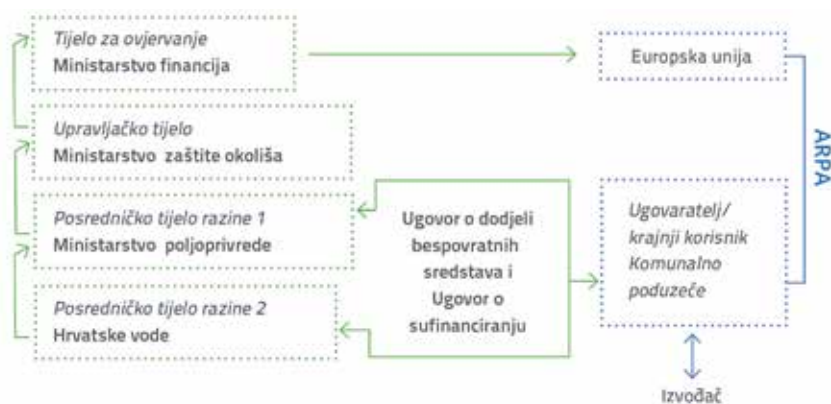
Tijelo za ovjervanje
Ministarstvo financija

Upravljačko tijelo
Ministarstvo zaštite okoliša

Posredničko tijelo razine 1
Ministarstvo poljoprivrede

Posredničko tijelo razine 2
Hrvatske vode

Ugovor o dodjeli bespovratnih sredstava i Ugovor o sufinanciranju

Europska unija

ARPA

Ugovaratelj/ krajnji korisnik Komunalno poduzeće

Izvođač